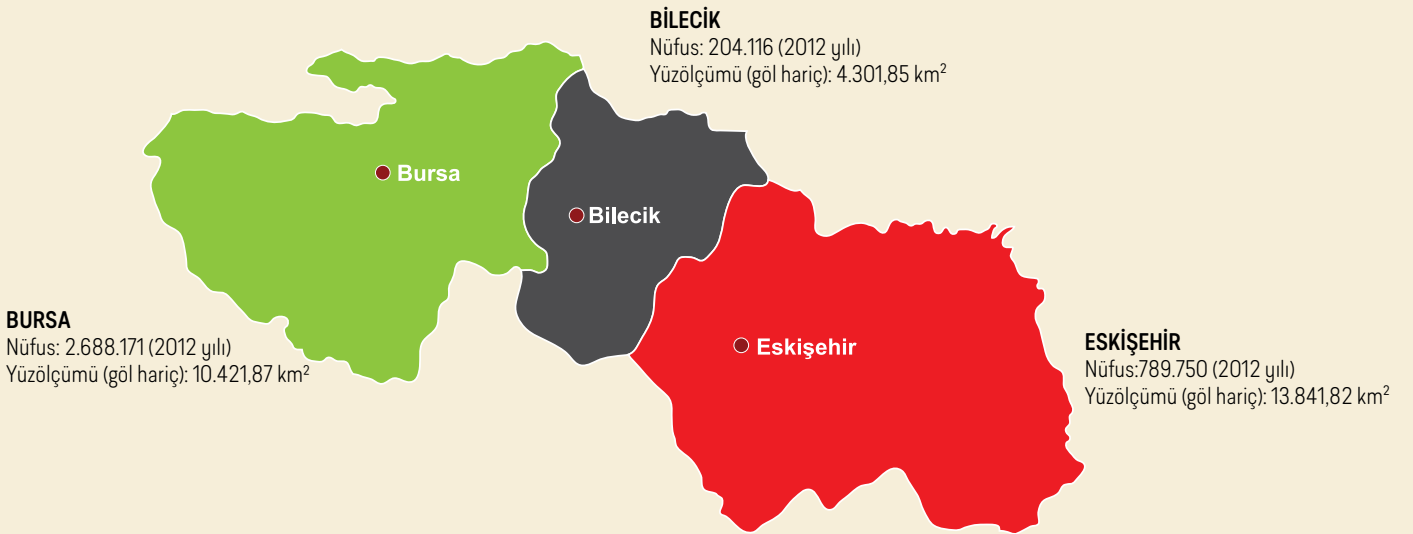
BİLECİK
Nüfus: 204.116 (2012 yılı)
Yüzölçümü (göl hariç): 4.301,85 km$^2$

Bursa

Bilecik

Eskişehir

BURSA
Nüfus: 2.688.171 (2012 yılı)
Yüzölçümü (göl hariç): 10.421,87 km$^2$

ESKİŞEHİR
Nüfus:789.750 (2012 yılı)
Yüzölçümü (göl hariç): 13.841,82 km$^2$